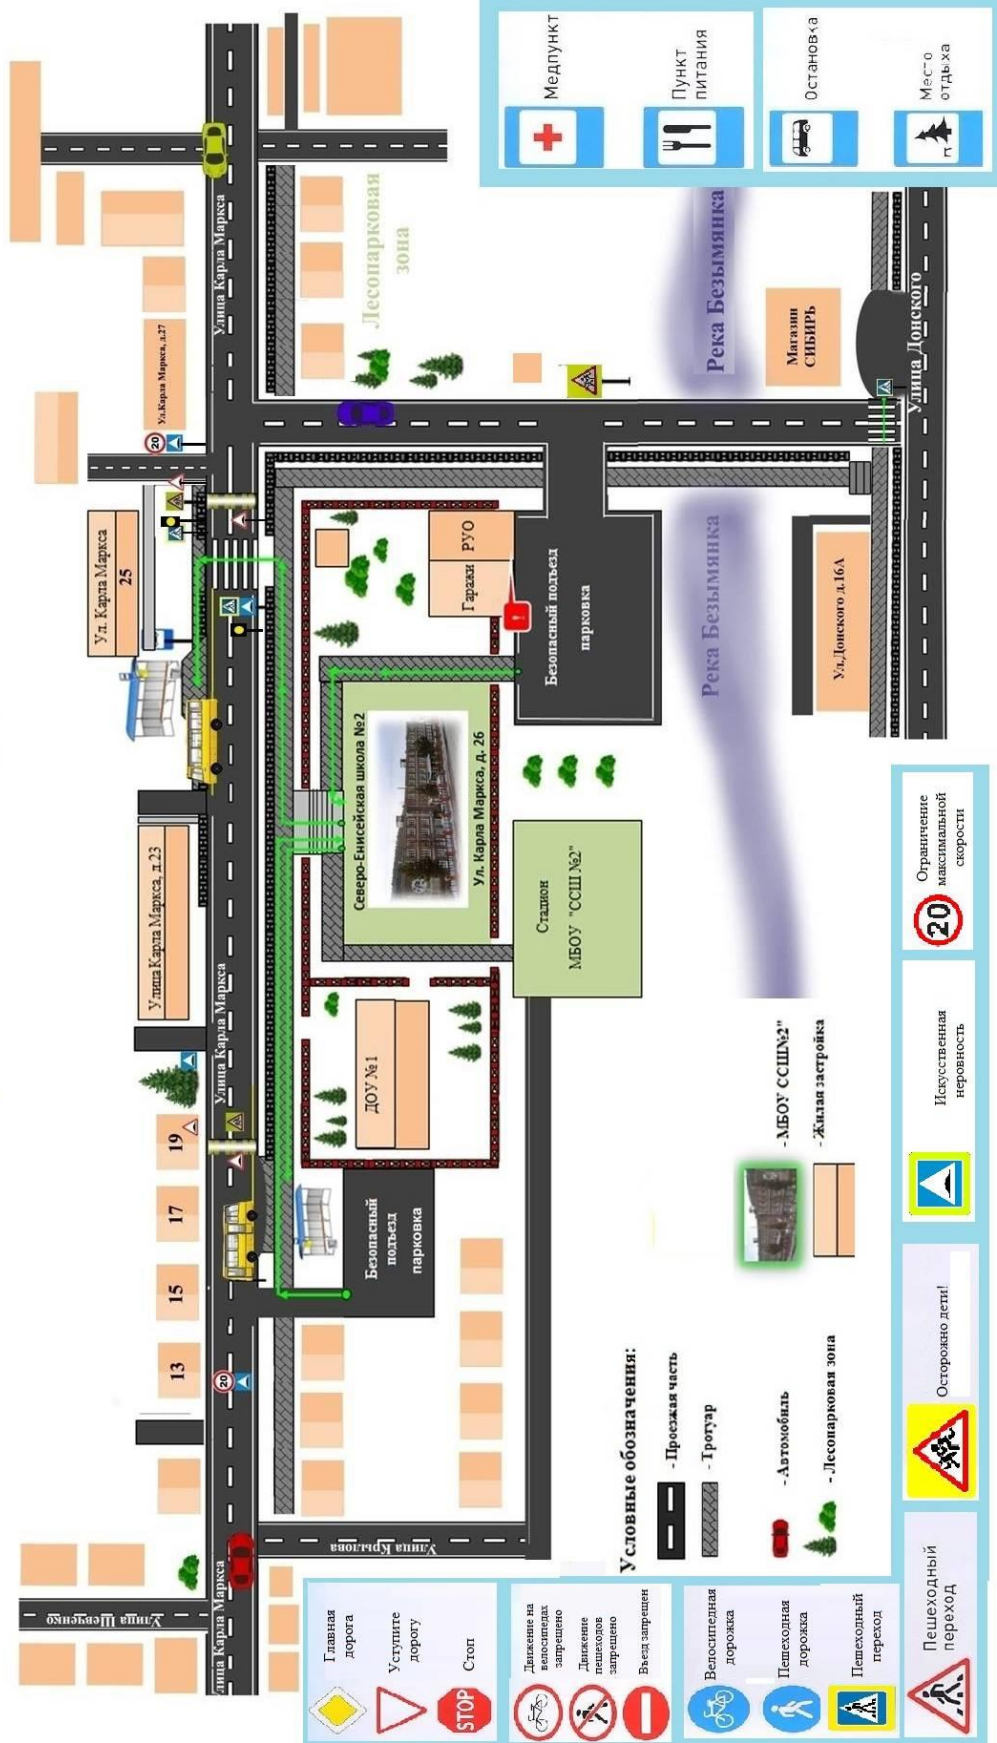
Медпункт

Пункт питания

Остановка

Место отдыха

Лесопарковая зона

Улица Карла Маркса

Ул.Карла Маркса, д.27

Река Безымянка

Магазин СИБИРЬ

Улица Донского

Ул. Карла Маркса 25

РУО

Гаражи

Безопасный подъезд парковка

Ул.Донского д.16А

Река Безымянка

Северо-Енисейская школа №2

Ул. Карла Маркса, д. 26

Улица Карла Маркса, д.23

Стадион МБОУ "ССШ №2"

Ограничение максимальной скорости

20

Улица Карла Маркса

ДОУ №1

19

17

15

13

Безопасный подъезд парковка

-МБОУ ССШ№2"

-Жилая застройка

Искусственная неровность

Осторожно дети!

Условные обозначения:

- Проезжая часть

- Тротуар

- Автомобиль

- Лесопарковая зона

Улица Крылова

Улица Шевченко

Улица Карла Маркса

Главная дорога

Уступите дорогу

Стоп

STOP

Движение на велосипедах запрещено

Движение пешеходов запрещено

Въезд запрещен

Велосипедная дорожка

Пешеходная дорожка

Пешеходный переход

Пешеходный переход